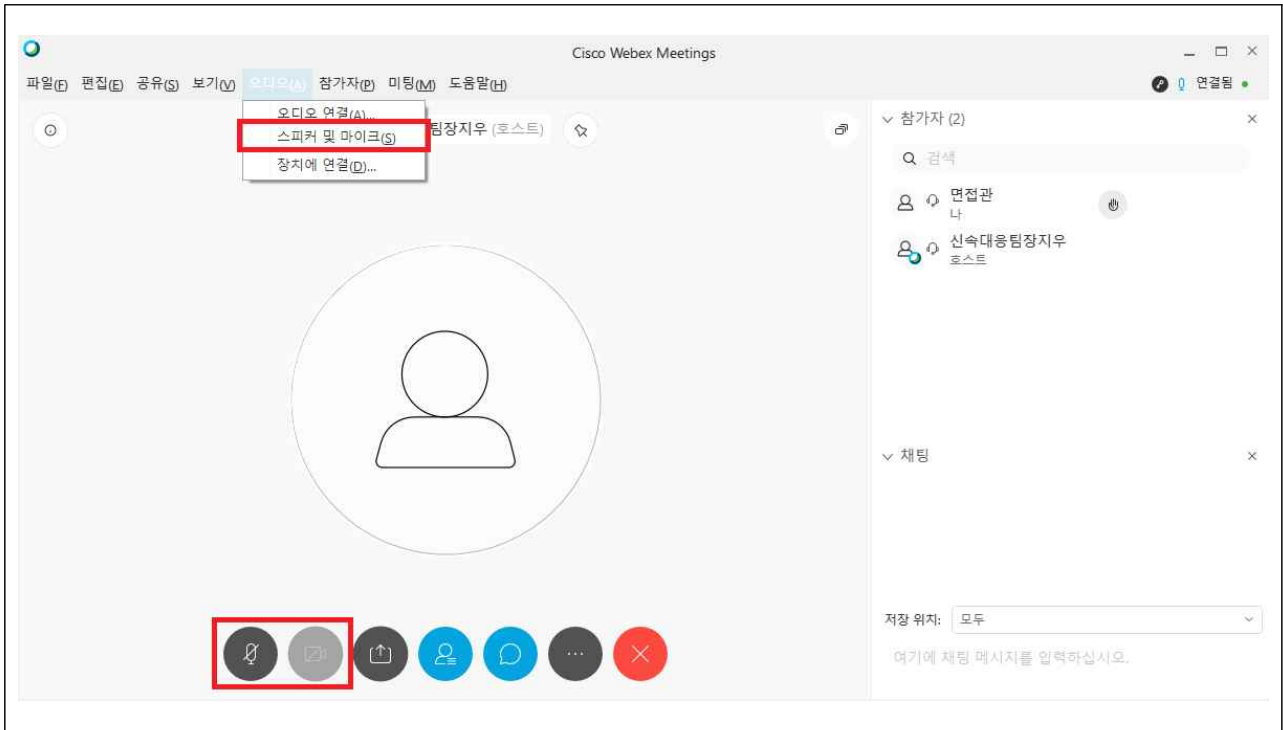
Cisco Webex Meetings

파일(F) 편집(E) 공유(S) 보기(V) 오디오(A) 참가자(P) 미팅(M) 도움말(H)

연결됨

오디오 연결(A)...
스피커 및 마이크(S)
장치에 연결(D)...

팀장지우 (호스트)

참가자 (2)

검색

면접관
나

신속대응팀장지우
호스트

채팅

저장 위치: 모두

여기에 채팅 메시지를 입력하십시오.